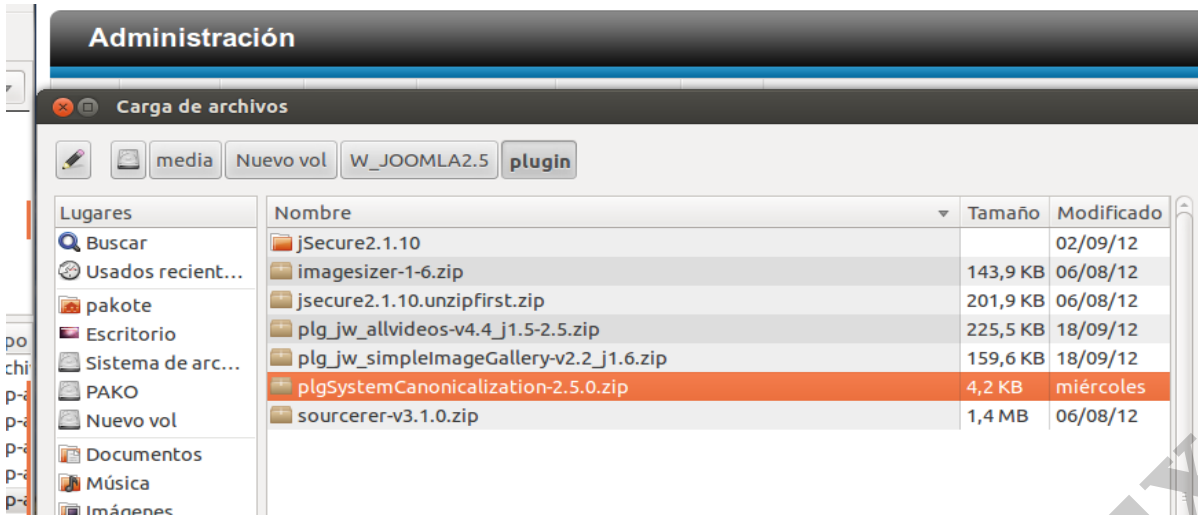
Administración

Carga de archivos

media Nuevo vol W_JOOMLA2.5 plugin

Lugares
Buscar
Usados recient…
pakote
Escritorio
Sistema de arc…
PAKO
Nuevo vol
Documentos
Música
Imágenes

| Nombre | Tamaño | Modificado |
|---|---|---|
| jSecure2.1.10 | | 02/09/12 |
| imagesizer-1-6.zip | 143,9 KB | 06/08/12 |
| jsecure2.1.10.unzipfirst.zip | 201,9 KB | 06/08/12 |
| plg_jw_allvideos-v4.4_j1.5-2.5.zip | 225,5 KB | 18/09/12 |
| plg_jw_simpleImageGallery-v2.2_j1.6.zip | 159,6 KB | 18/09/12 |
| plgSystemCanonicalization-2.5.0.zip | 4,2 KB | miércoles |
| sourcerer-v3.1.0.zip | 1,4 MB | 06/08/12 |

po
chi
p-a
p-a
p-a
p-a
p-a